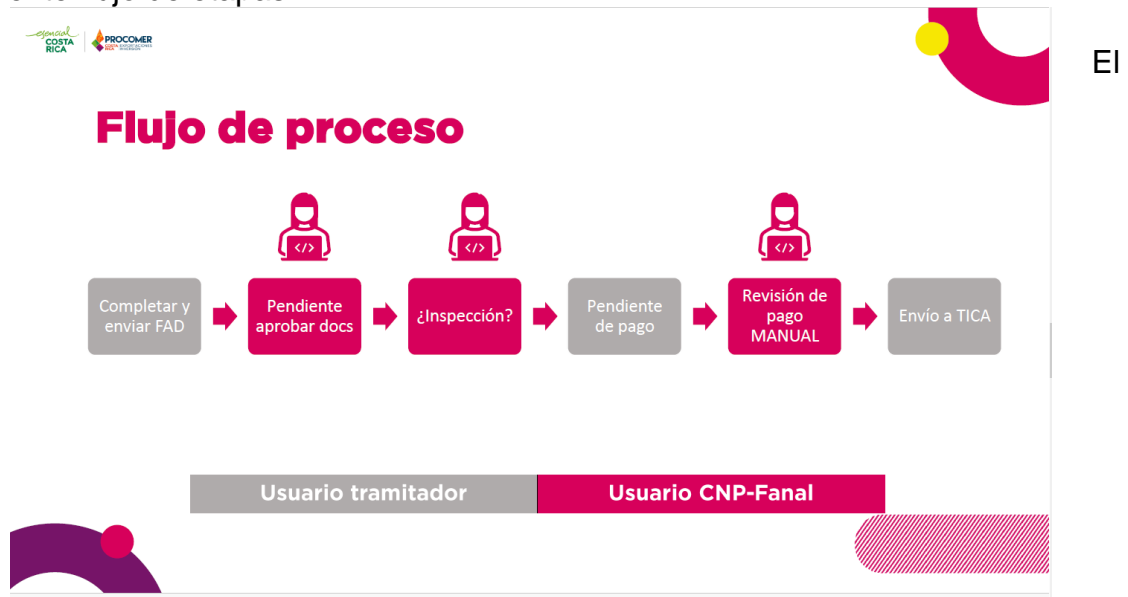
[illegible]

esencial COSTA RICA | PROCOMER COSTA RICA EXPORTACIONES INVERSIÓN

Flujo de proceso

</>

</>

</>

Completar y enviar FAD

Pendiente aprobar docs

¿Inspección?

Pendiente de pago

Revisión de pago MANUAL

Envío a TICA

Usuario tramitador

Usuario CNP-Fanal

El